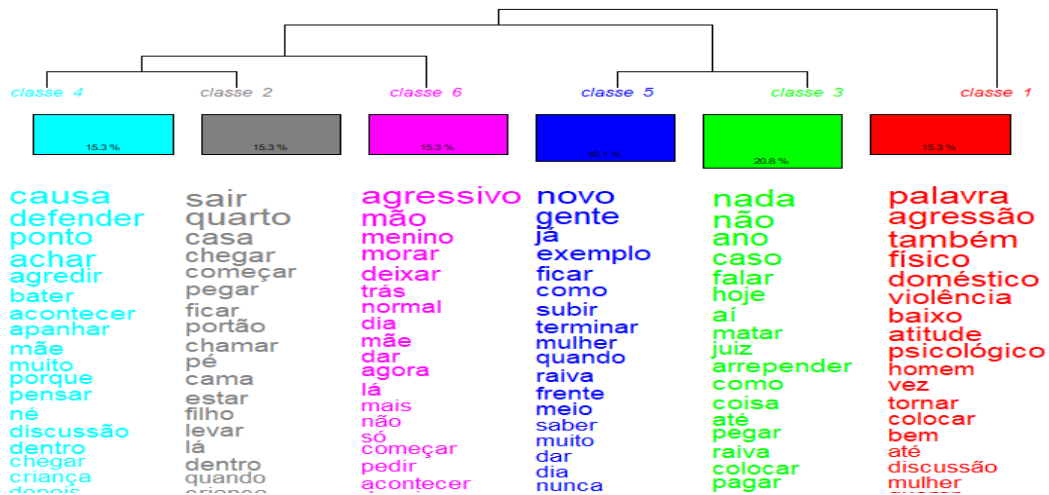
classe 4

15.3 %

causa
defender
ponto
achar
agredir
bater
acontecer
apanhar
mãe
muito
porque
pensar
né
discussão
dentro
chegar
criança
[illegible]

classe 2

15.3 %

sair
quarto
casa
chegar
começar
pegar
ficar
portão
chamar
pé
cama
estar
filho
levar
lá
dentro
quando
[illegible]

classe 6

15.3 %

agressivo
mão
menino
morar
deixar
trás
normal
dia
mãe
dar
agora
lá
mais
não
só
começar
pedir
acontecer

classe 5

18.1 %

novo
gente
já
exemplo
ficar
como
subir
terminar
mulher
quando
raiva
frente
meio
saber
muito
dar
dia
nunca

classe 3

20.8 %

nada
não
ano
caso
falar
hoje
aí
matar
juiz
arrepender
como
coisa
até
pegar
raiva
colocar
pagar

classe 1

15.3 %

palavra
agressão
também
físico
doméstico
violência
baixo
atitude
psicológico
homem
vez
tornar
colocar
bem
até
discussão
mulher
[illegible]